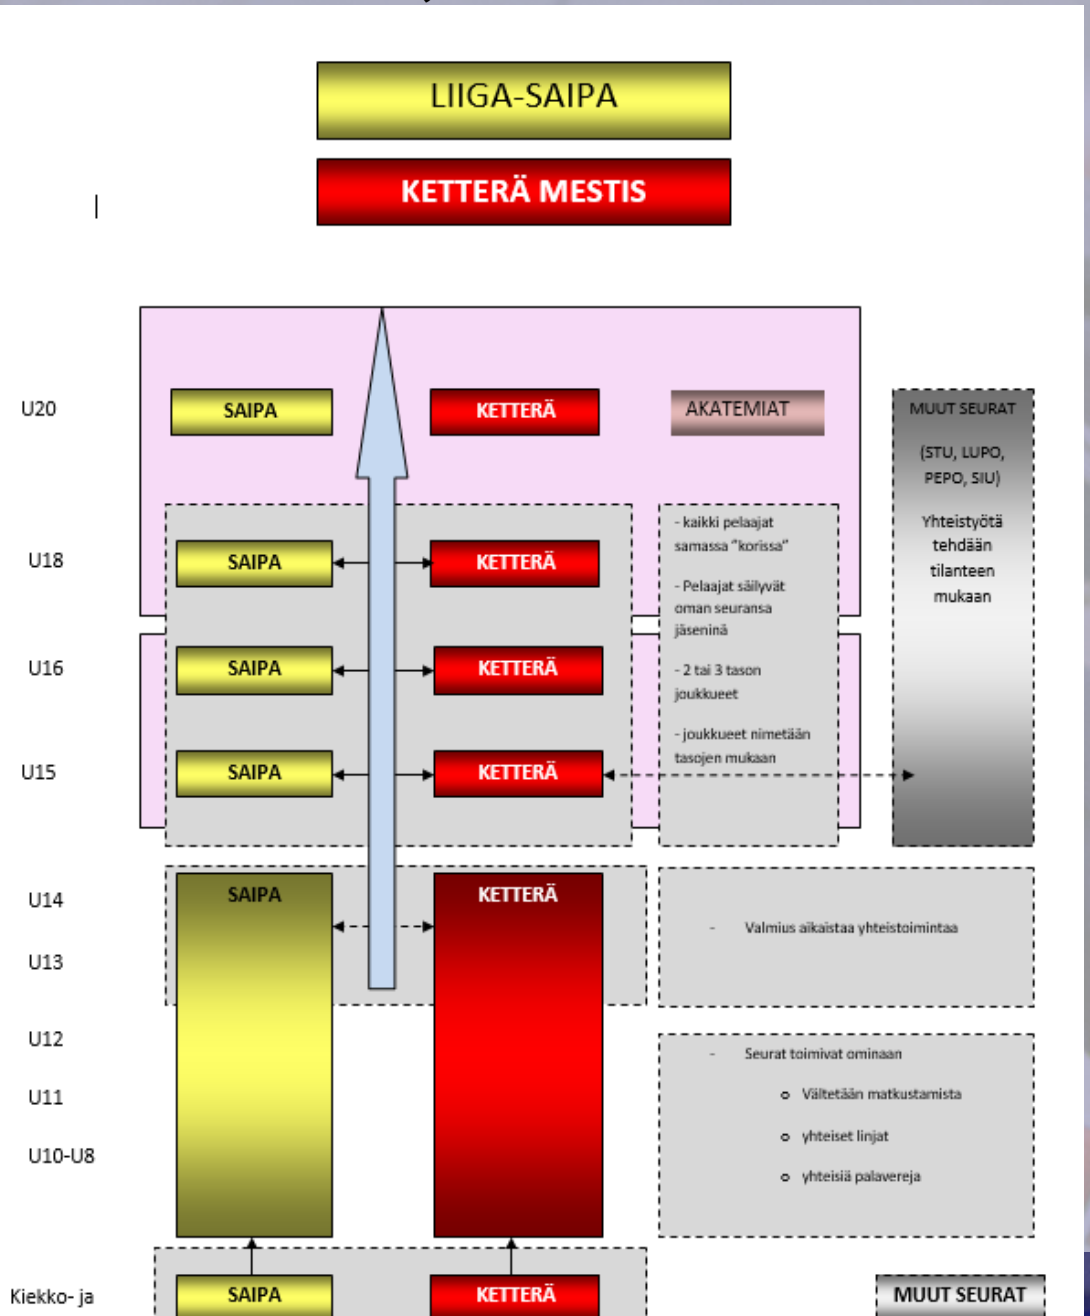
LIIGA-SAIPA

KETTERÄ MESTIS

U20
SAIPA
KETTERÄ
AKATEMIAT

MUUT SEURAT

(STU, LUPO, PEPO, SIU)

Yhteistyötä tehdään tilanteen mukaan

U18
SAIPA
KETTERÄ

- kaikki pelaajat samassa "korissa"

- Pelaajat säilyvät oman seuransa jäseninä

- 2 tai 3 tason joukkueet

- joukkueet nimetään tasojen mukaan

U16
SAIPA
KETTERÄ

U15
SAIPA
KETTERÄ

U14
U13
SAIPA
KETTERÄ

- Valmius aikaistaa yhteistoimintaa

U12
U11
U10-U8

- Seurat toimivat ominaan

o Vältetään matkustamista

o yhteiset linjat

o yhteisiä palavereja

Kiekko- ja
SAIPA
KETTERÄ
MUUT SEURAT